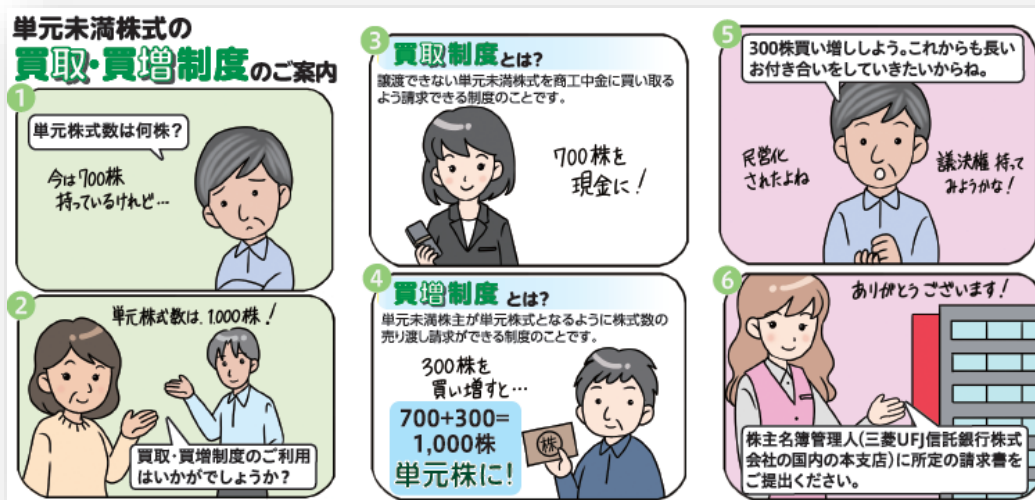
単元未満株式の
買取・買増制度のご案内

1
単元株式数は何株？
今は700株持っているけれど…

2
単元株式数は1,000株！
買取・買増制度のご利用はいかがでしょうか？

3
買取制度とは？
譲渡できない単元未満株式を商工中金に買い取るよう請求できる制度のことです。
700株を現金に！

4
買増制度とは？
単元未満株主が単元株式となるように株式数の売り渡し請求ができる制度のことです。
300株を買い増すと…
700+300=
1,000株
単元株に！
株

5
300株買い増ししよう。これからも長いお付き合いをしていきたいからね。
民営化されたよね
議決権持ってみようかな！

6
ありがとうございます！
株主名簿管理人（三菱UFJ信託銀行株式会社の国内の本支店）に所定の請求書をご提出ください。